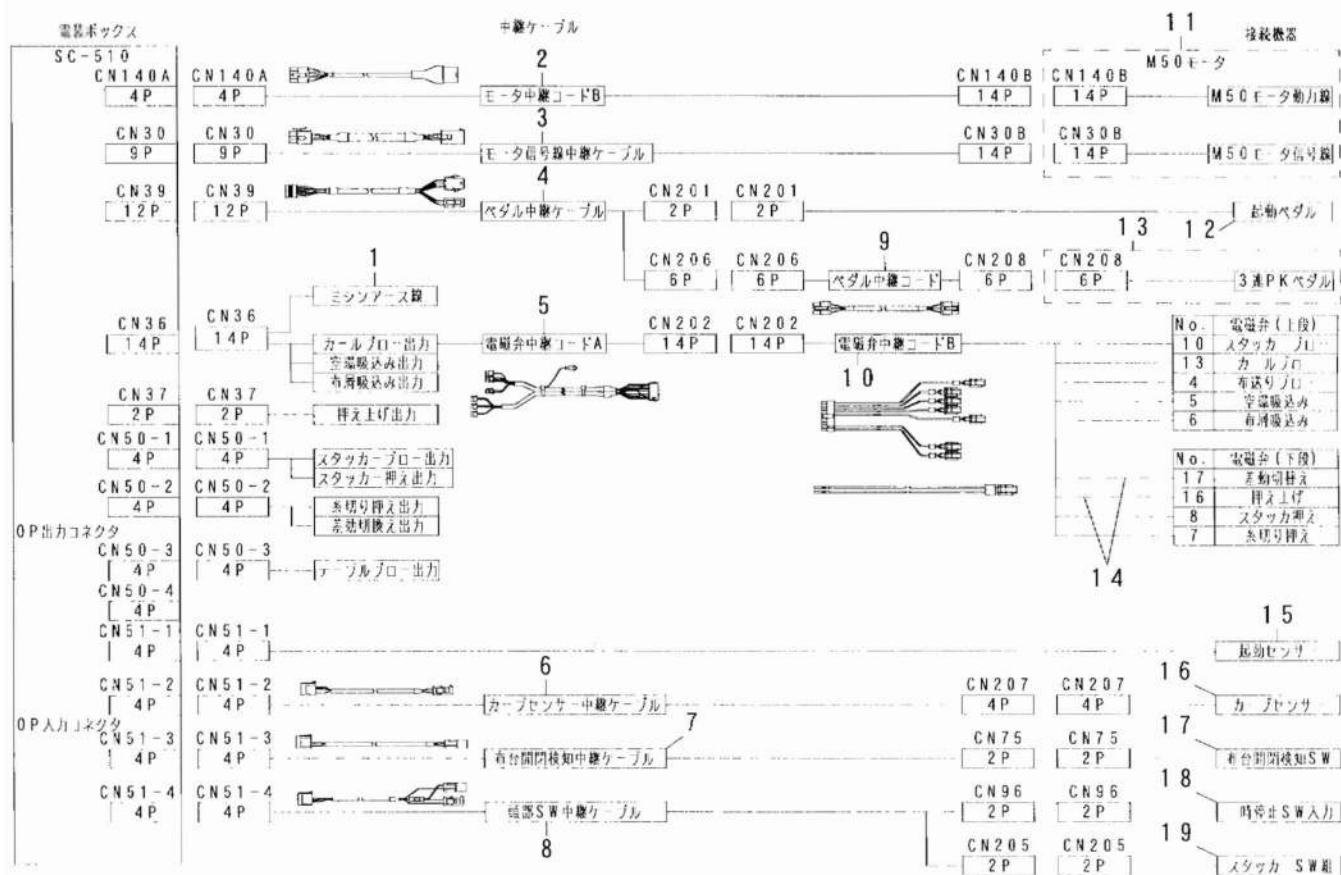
電装ボックス

中継ケーブル

11

接続機器

SC-510

CN140A 4P

CN140A 4P

2

モータ中継コードB

CN140B 14P

CN140B 14P

M50モータ

M50モータ動力線

CN30 9P

CN30 9P

3

モータ信号線中継ケーブル

CN30B 14P

CN30B 14P

M50モータ信号線

CN39 12P

CN39 12P

4

ペダル中継ケーブル

CN201 2P

CN201 2P

起動ペダル

12

13

9

CN206 6P

CN206 6P

ペダル中継コード

CN208 6P

CN208 6P

3連PKペダル

1

ミシンアース線

5

CN36 14P

CN36 14P

カールブロー出力

空環吸込み出力

布屑吸込み出力

電磁弁中継コードA

CN202 14P

CN202 14P

電磁弁中継コードB

10

| No. | 電磁弁（上段） |
|---|---|
| 10 | スタッカブロー |
| 13 | カールブロー |
| 4 | 布送りブロー |
| 5 | 空環吸込み |
| 6 | 布屑吸込み |

CN37 2P

CN37 2P

押え上げ出力

CN50-1 4P

CN50-1 4P

スタッカーブロー出力

スタッカー押え出力

| No. | 電磁弁（下段） |
|---|---|
| 17 | 差動切替え |
| 16 | 押え上げ |
| 8 | スタッカ押え |
| 7 | 糸切り押え |

CN50-2 4P

CN50-2 4P

糸切り押え出力

差動切換え出力

OP出力コネクタ

CN50-3 4P

CN50-3 4P

テーブルブロー出力

CN50-4 4P

14

15

CN51-1 4P

CN51-1 4P

起動センサ

6

16

CN51-2 4P

CN51-2 4P

カーブセンサー中継ケーブル

CN207 4P

CN207 4P

カーブセンサー

OP入力コネクタ

7

17

CN51-3 4P

CN51-3 4P

布台開閉検知中継ケーブル

CN75 2P

CN75 2P

布台開閉検知SW

18

CN51-4 4P

CN51-4 4P

補器SW中継ケーブル

CN96 2P

CN96 2P

時停止SW入力

8

19

CN205 2P

CN205 2P

スタッカSW組